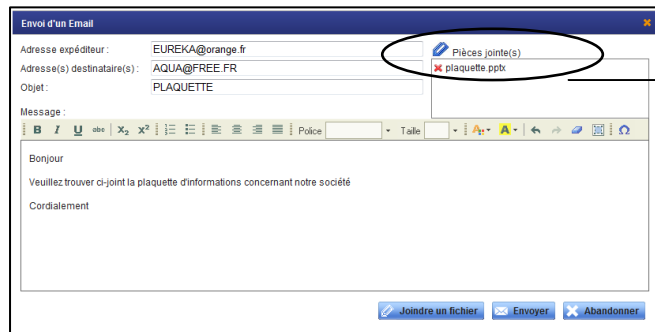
Envoi d'un Email

Adresse expéditeur : EUREKA@orange.fr

Adresse(s) destinataire(s) : AQUA@FREE.FR

Objet : PLAQUETTE

Pièces jointe(s)

plaquette.pptx

Message :

B I U abc $X_2$ $X^2$ Police Taille A A Ω

Bonjour

Veuillez trouver ci-joint la plaquette d'informations concernant notre société

Cordialement

Joindre un fichier Envoyer Abandonner